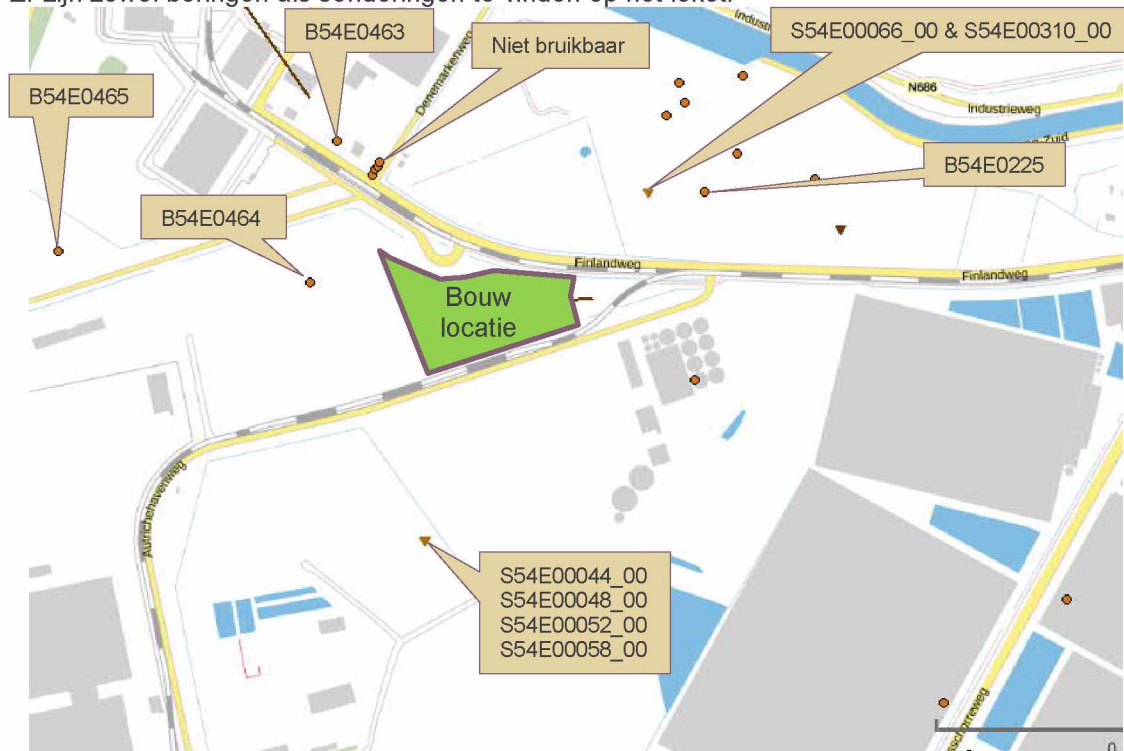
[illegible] zijn zowel boringen als sonderingen te vinden op het terrein.

B54E0463

Niet bruikbaar

S54E00066_00 & S54E00310_00

B54E0465

Denemarkenweg

N686

Industrieweg

Industr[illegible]

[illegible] Zuid

B54E0225

B54E0464

Finlandweg

Finlandweg

Bouw locatie

Antwerpenweg

S54E00044_00
S54E00048_00
S54E00052_00
S54E00058_00

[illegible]weg

0